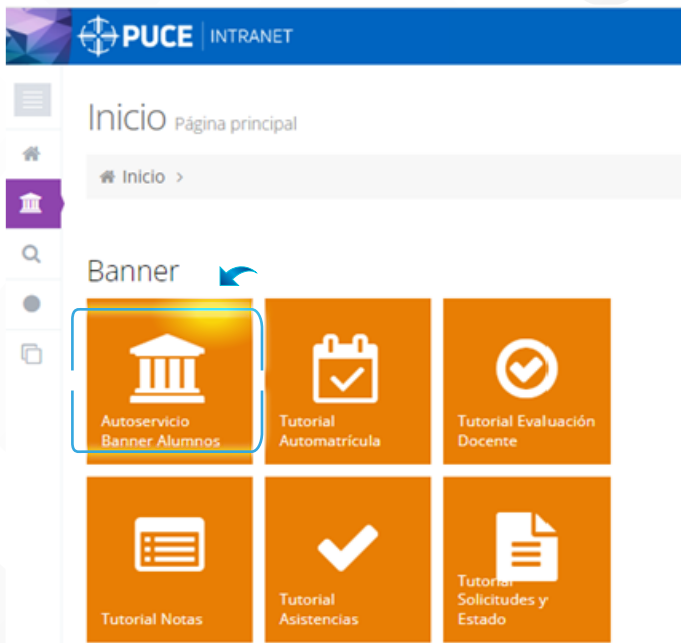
PUCE | INTRANET

Inicio Página principal

Inicio >

Banner

Autoservicio Banner Alumnos

Tutorial Automatrícula

Tutorial Evaluación Docente

Tutorial Notas

Tutorial Asistencias

Tutorial Solicitudes y Estado